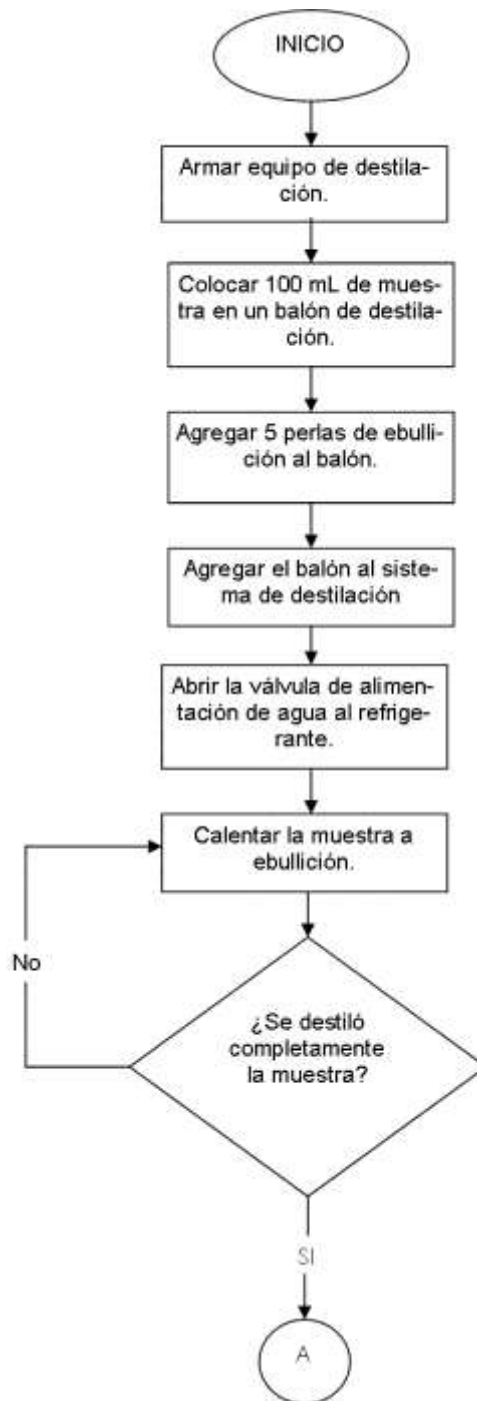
INICIO

Armar equipo de destilación.

Colocar 100 mL de muestra en un balón de destilación.

Agregar 5 perlas de ebullición al balón.

Agregar el balón al sistema de destilación

Abrir la válvula de alimentación de agua al refrigerante.

Calentar la muestra a ebullición.

No

¿Se destiló completamente la muestra?

SI

A